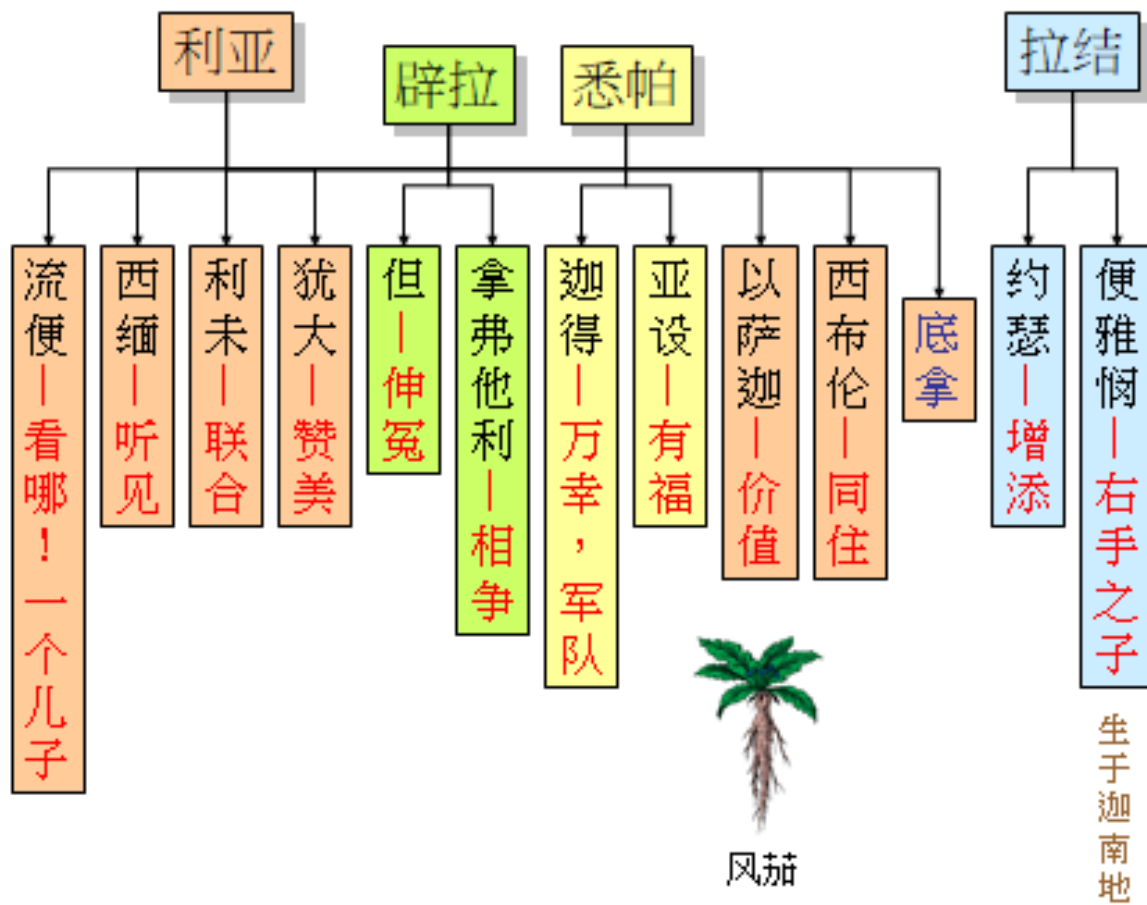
利亚

辟拉

悉帕

拉结

流便—看哪！一个儿子

西缅—听见

利未—联合

犹大—赞美

但—伸冤

拿弗他利—相争

迦得—万幸，军队

亚设—有福

以萨迦—价值

西布伦—同住

底拿

约瑟—增添

便雅悯—右手之子

生于迦南地

风茄